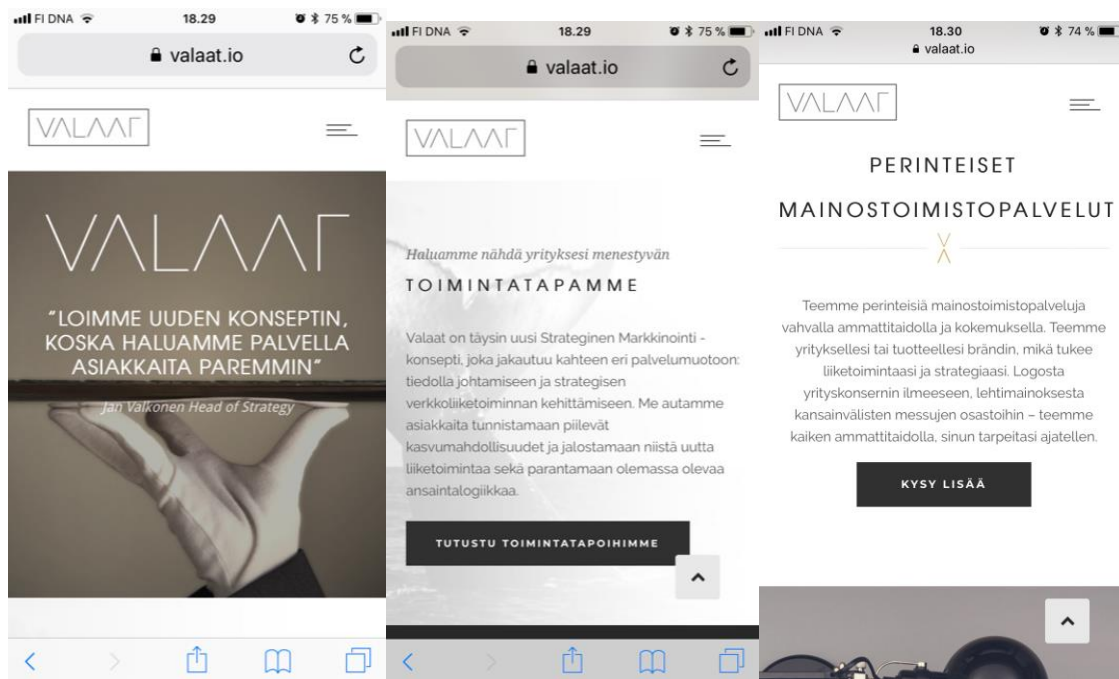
FI DNA 18.29 75 %
valaat.io

VALAAT

VALAAT

"LOIMME UUDEN KONSEPTIN, KOSKA HALUAMME PALVELLA ASIAKKAITA PAREMMIN"

Jan Valkonen Head of Strategy

FI DNA 18.29 75 %
valaat.io

VALAAT

Haluamme nähdä yrityksesi menestyvän

TOIMINTATAPAMME

Valaat on täysin uusi Strateginen Markkinointi -konsepti, joka jakautuu kahteen eri palvelumuotoon: tiedolla johtamiseen ja strategisen verkkoliiketoiminnan kehittämiseen. Me autamme asiakkaita tunnistamaan piilevät kasvumahdollisuudet ja jalostamaan niistä uutta liiketoimintaa sekä parantamaan olemassa olevaa ansaintalogiikkaa.

TUTUSTU TOIMINTATAPOIHIMME

FI DNA 18.30 74 %
valaat.io

VALAAT

PERINTEISET MAINOSTOIMISTOPALVELUT

Teemme perinteisiä mainostoimistopalveluja vahvalla ammattitaidolla ja kokemuksella. Teemme yrityksellesi tai tuotteellesi brändin, mikä tukee liiketoimintaasi ja strategiaasi. Logosta yrityskonsernin ilmeeseen, lehtimainoksesta kansainvälisten messujen osastoihin – teemme kaiken ammattitaidolla, sinun tarpeitasi ajatellen.

KYSY LISÄÄ